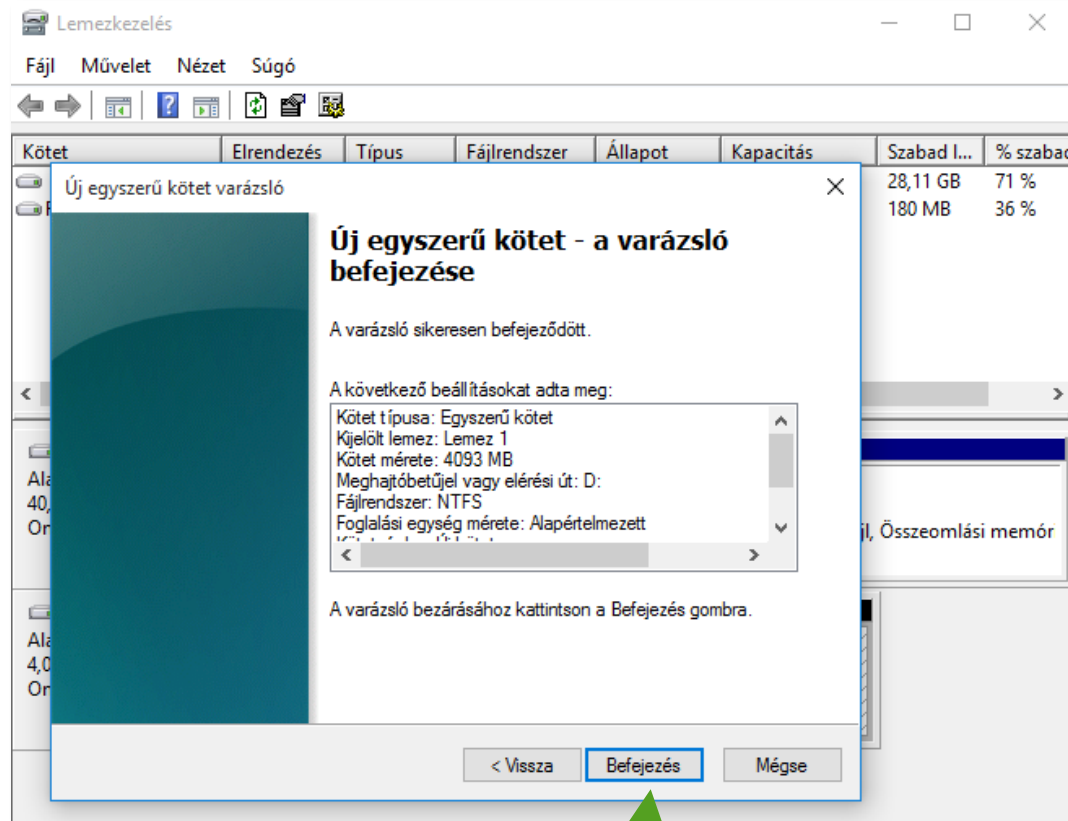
Lemezkezelés

Fájl Művelet Nézet Súgó

| Kötet | Elrendezés | Típus | Fájlrendszer | Állapot | Kapacitás | Szabad I... | % szabad |
|---|---|---|---|---|---|---|---|
| | | | | | | 28,11 GB | 71 % |
| | | | | | | 180 MB | 36 % |

Ala
40,
Or

jl, Összeomlási memór

Ala
4,0
Or

Új egyszerű kötet varázsló

Új egyszerű kötet - a varázsló befejezése

A varázsló sikeresen befejeződött.

A következő beállításokat adta meg:

Kötet típusa: Egyszerű kötet
Kijelölt lemez: Lemez 1
Kötet mérete: 4093 MB
Meghajtóbetűjel vagy elérési út: D:
Fájlrendszer: NTFS
Foglalási egység mérete: Alapértelmezett
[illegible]

A varázsló bezárásához kattintson a Befejezés gombra.

< Vissza Befejezés Mégse